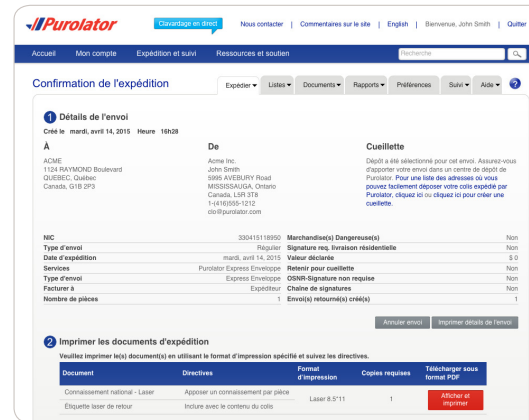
Purolator

Clavardage en direct

Nous contacter | Commentaires sur le site | English | Bienvenue, John Smith | Quitter

Accueil Mon compte Expédition et suivi Ressources et soutien

Recherche

Confirmation de l'expédition

Expédier ▾ Listes ▾ Documents ▾ Rapports ▾ Préférences Suivi ▾ Aide ▾ ?

1 Détails de l'envoi

Créé le mardi, avril 14, 2015 Heure 16h28

À

ACME
1124 RAYMOND Boulevard
QUEBEC, Québec
Canada, G1B 2P3

De

Acme Inc.
John Smith
5995 AVEBURY Road
MISSISSAUGA, Ontario
Canada, L5R 3T8
1-(416)555-1212
clo@purolator.com

Cueillette

Dépôt a été sélectionné pour cet envoi. Assurez-vous d'apporter votre envoi dans un centre de dépôt de Purolator. Pour une liste des adresses où vous pouvez facilement déposer votre colis expédié par Purolator, cliquez ici ou cliquez ici pour créer une cueillette.

| | | | |
|---|---|---|---|
| NIC | 330415118950 | Marchandise(s) Dangereuse(s) | Non |
| Type d'envoi | Régulier | Signature req. livraison résidentielle | Non |
| Date d'expédition | mardi, avril 14, 2015 | Valeur déclarée | $ 0 |
| Services | Purolator Express Enveloppe | Retenir pour cueillette | Non |
| Type d'envoi | Express Enveloppe | OSNR-Signature non requise | Non |
| Facturer à | Expéditeur | Chaîne de signatures | Non |
| Nombre de pièces | 1 | Envoi(s) retourné(s) créé(s) | 1 |

Annuler envoi Imprimer détails de l'envoi

2 Imprimer les documents d'expédition

Veuillez imprimer le(s) document(s) en utilisant le format d'impression spécifié et suivez les directives.

| Document | Directives | Format d'impression | Copies requises | Télécharger sous format PDF |
|---|---|---|---|---|
| Connaissement national - Laser | Apposer un connaissement par pièce | Laser 8.5"11 | 1 | Afficher et imprimer |
| Étiquette laser de retour | Inclure avec le contenu du colis | | | |